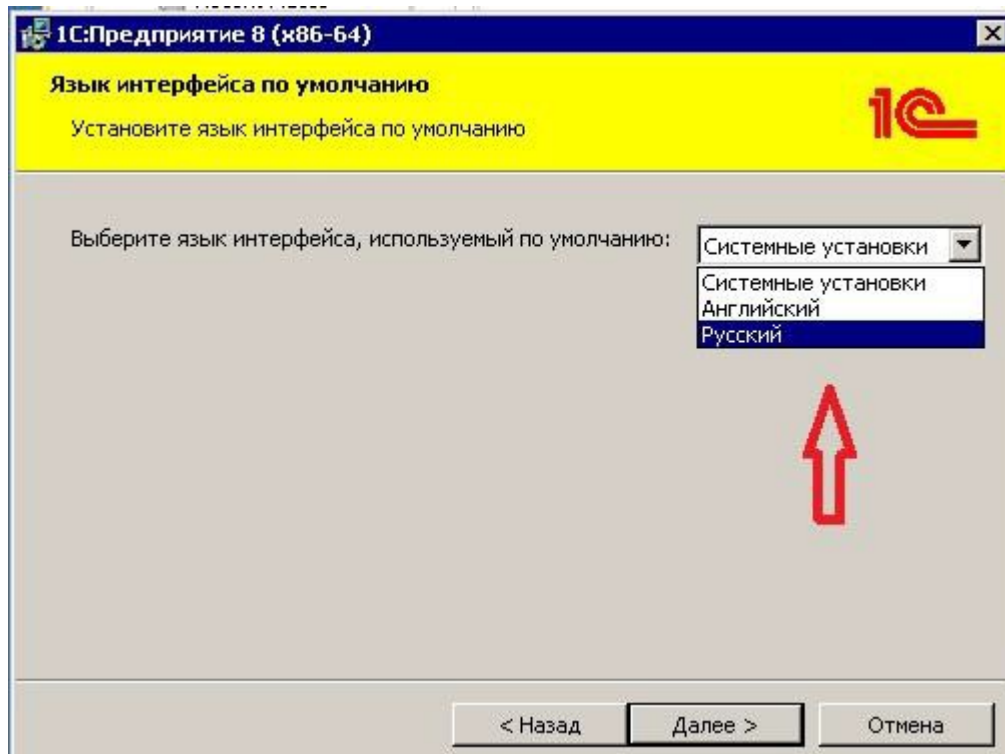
1С:Предприятие 8 (x86-64)

Язык интерфейса по умолчанию

Установите язык интерфейса по умолчанию

1С

Выберите язык интерфейса, используемый по умолчанию:

Системные установки

Системные установки
Английский
Русский

< Назад

Далее >

Отмена